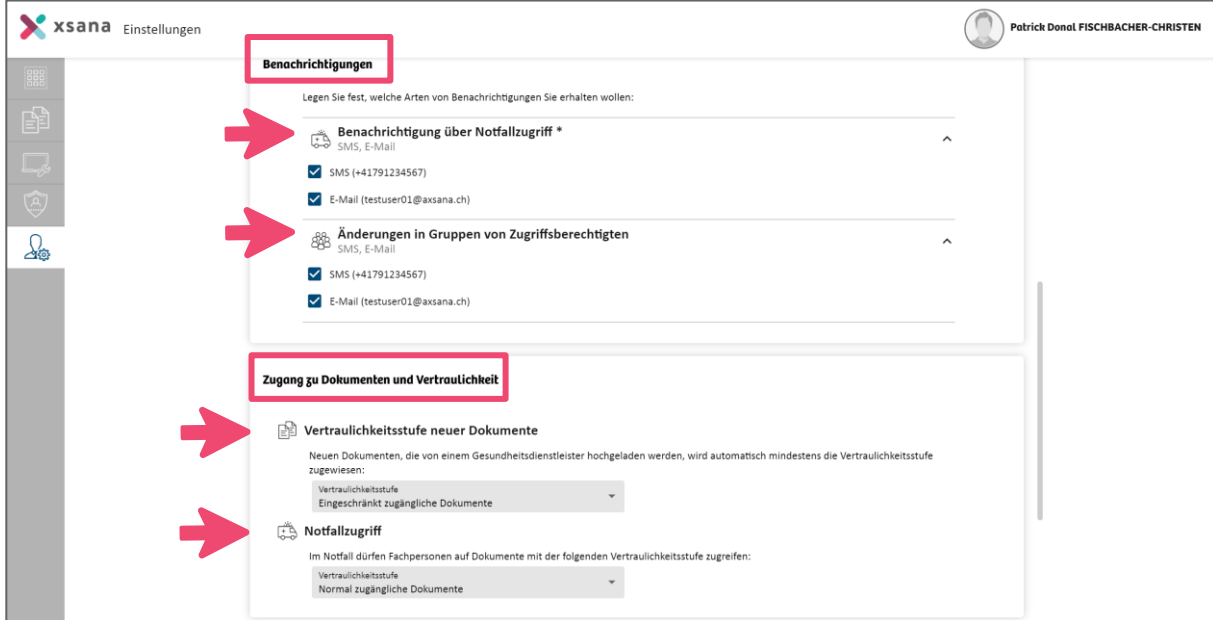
xsana Einstellungen

Patrick Donal FISCHBACHER-CHRISTEN

Benachrichtigungen

Legen Sie fest, welche Arten von Benachrichtigungen Sie erhalten wollen:

Benachrichtigung über Notfallzugriff *
SMS, E-Mail

SMS (+41791234567)

E-Mail (testuser01@axsana.ch)

Änderungen in Gruppen von Zugriffsberechtigten
SMS, E-Mail

SMS (+41791234567)

E-Mail (testuser01@axsana.ch)

Zugang zu Dokumenten und Vertraulichkeit

Vertraulichkeitsstufe neuer Dokumente

Neuen Dokumenten, die von einem Gesundheitsdienstleister hochgeladen werden, wird automatisch mindestens die Vertraulichkeitsstufe zugewiesen:

Vertraulichkeitsstufe
Eingeschränkt zugängliche Dokumente

Notfallzugriff

Im Notfall dürfen Fachpersonen auf Dokumente mit der folgenden Vertraulichkeitsstufe zugreifen:

Vertraulichkeitsstufe
Normal zugängliche Dokumente